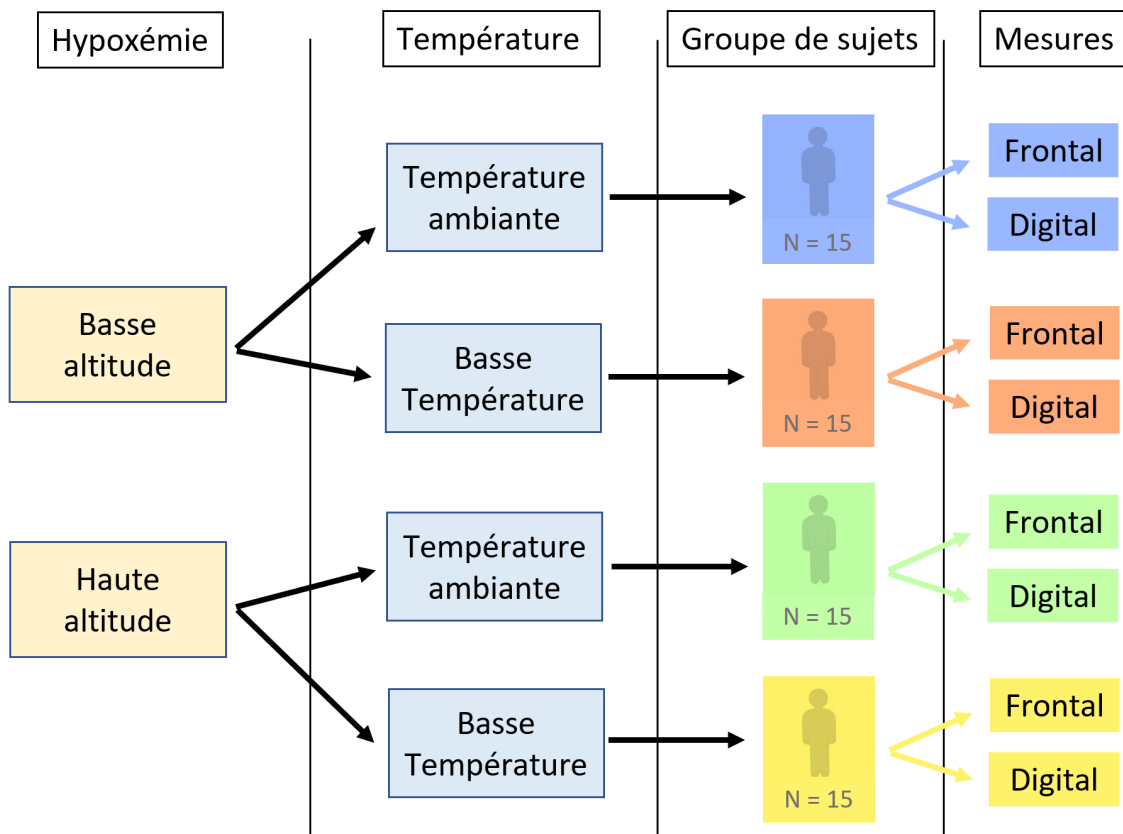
Hypoxémie

Température

Groupe de sujets

Mesures

Basse altitude

Température ambiante

N = 15

Frontal

Digital

Basse Température

N = 15

Frontal

Digital

Haute altitude

Température ambiante

N = 15

Frontal

Digital

Basse Température

N = 15

Frontal

Digital